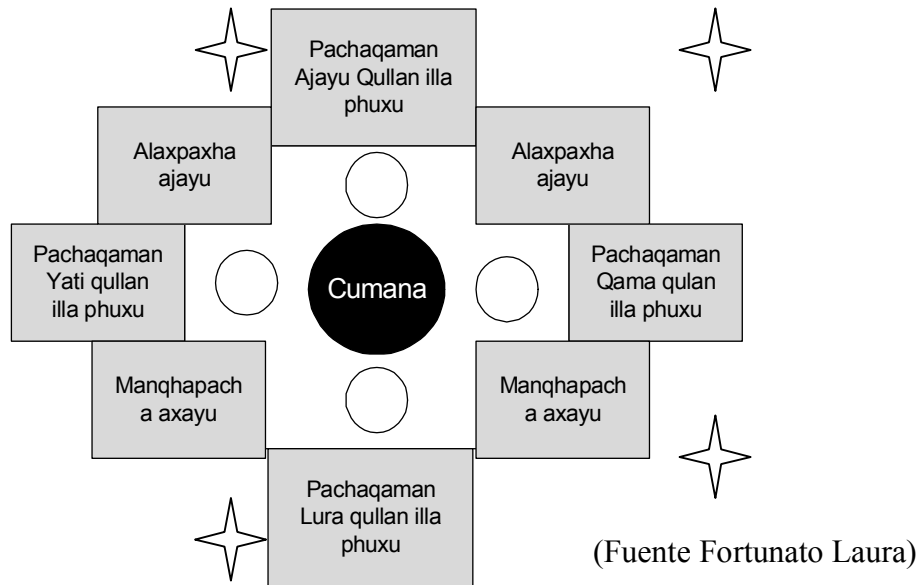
Pachaqaman Ajayu Qullan illa phuxu

Alaxpaxha ajayu

Alaxpaxha ajayu

Pachaqaman Yati qullan illa phuxu

Cumana

Pachaqaman Qama qulan illa phuxu

Manqhapach a axayu

Manqhapach a axayu

Pachaqaman Lura qullan illa phuxu

(Fuente Fortunato Laura)